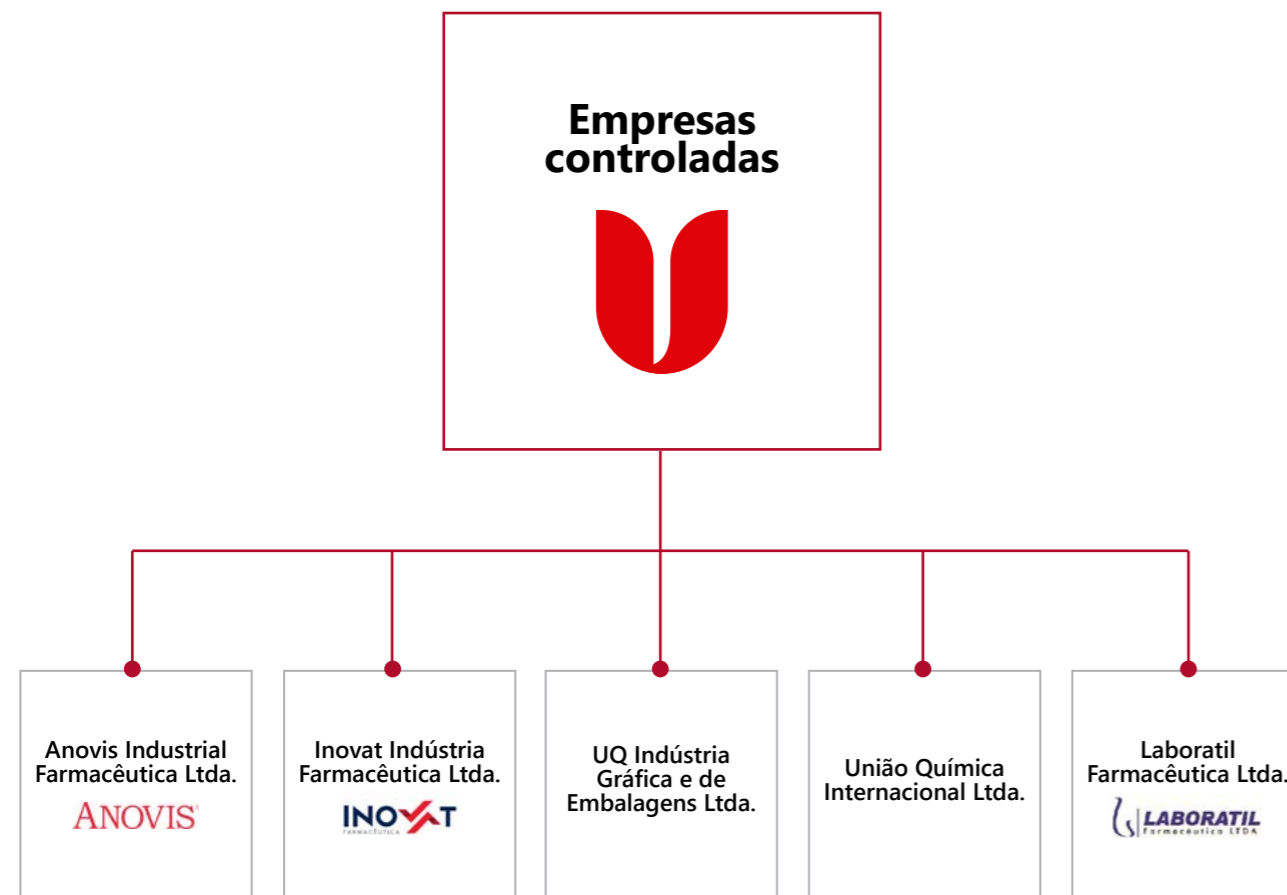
Empresas controladas

Anovis Industrial Farmacêutica Ltda.
ANOVIS

Inovat Indústria Farmacêutica Ltda.
INOVAT
FARMACÊUTICA

UQ Indústria Gráfica e de Embalagens Ltda.

União Química Internacional Ltda.

Laboratil Farmacêutica Ltda.
LABORATIL
Farmacêutica LTDA